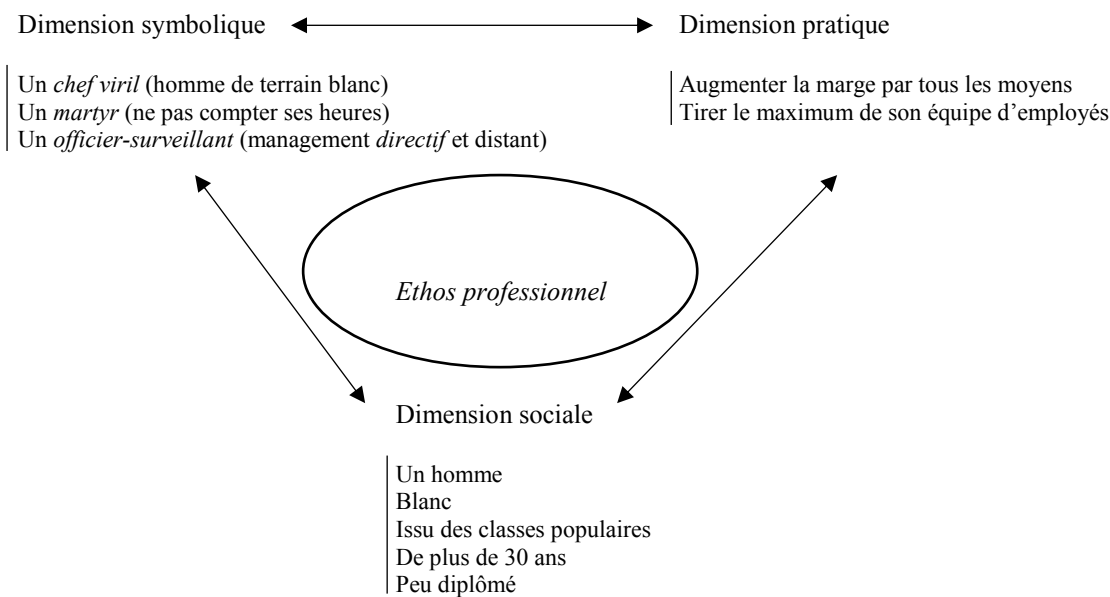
Dimension symbolique

Dimension pratique

Un *chef viril* (homme de terrain blanc)
Un *martyr* (ne pas compter ses heures)
Un *officier-surveillant* (management *directif* et distant)

Augmenter la marge par tous les moyens
Tirer le maximum de son équipe d'employés

*Ethos professionnel*

Dimension sociale

Un homme
Blanc
Issu des classes populaires
De plus de 30 ans
Peu diplômé